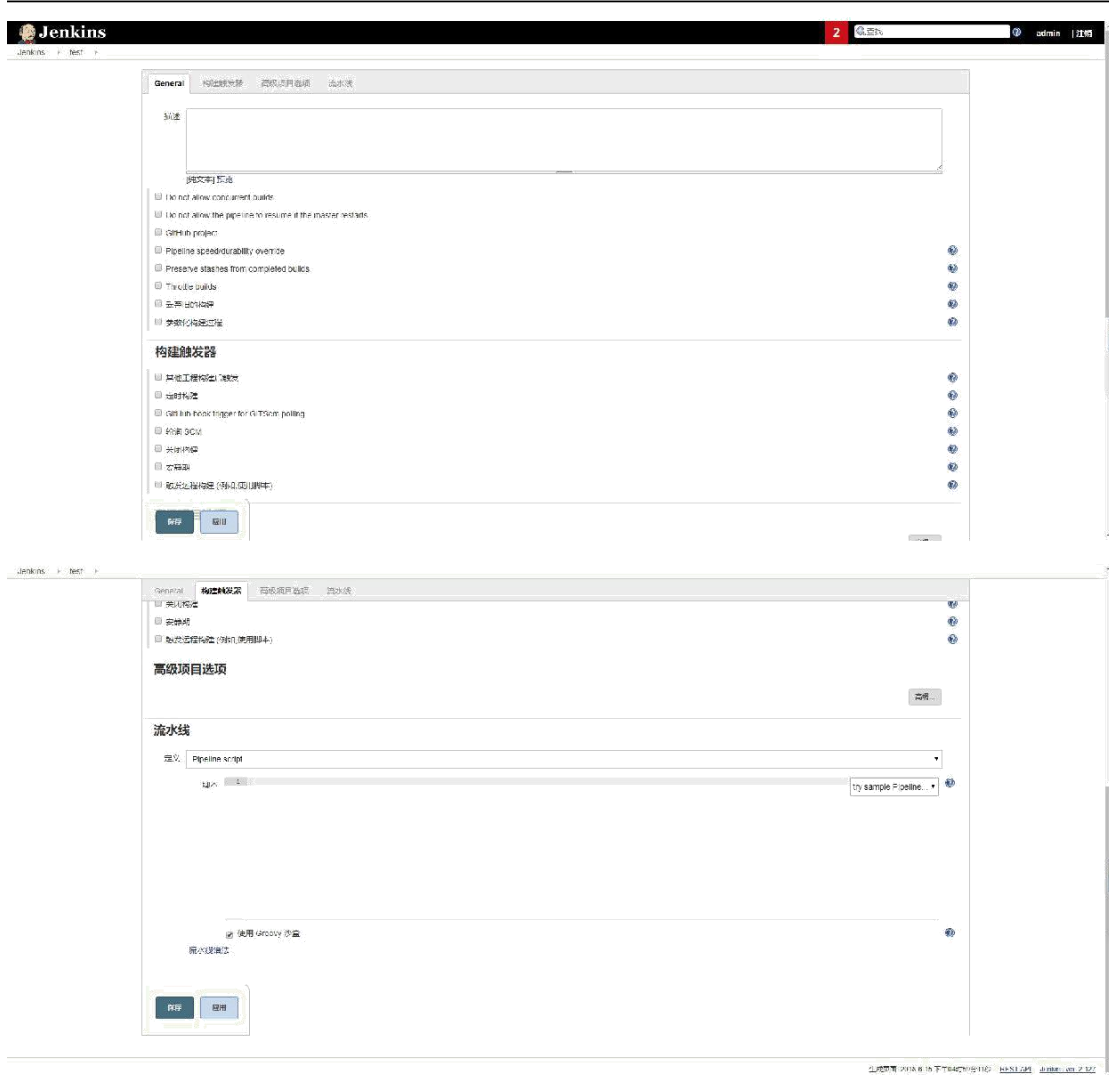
Jenkins

2 查找 admin | 注销

Jenkins › test ›

General 构建触发器 高级项目选项 流水线

描述

[纯文本] 预览

Do not allow concurrent builds

Do not allow the pipeline to resume if the master restarts

GitHub project

Pipeline speed/durability override

Preserve stashes from completed builds

Throttle builds

丢弃旧的构建

参数化构建过程

构建触发器

其他工程构建后触发

定时构建

GitHub hook trigger for GITScm polling

轮询 SCM

关闭构建

安静期

触发远程构建 (例如,使用脚本)

保存 应用

Jenkins › test ›

General 构建触发器 高级项目选项 流水线

关闭构建

安静期

触发远程构建 (例如,使用脚本)

高级项目选项

高级...

流水线

定义 Pipeline script

脚本 1

try sample Pipeline...

使用 Groovy 沙盒

流水线语法

保存 应用

生成页面: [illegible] REST API Jenkins ver. 2.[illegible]